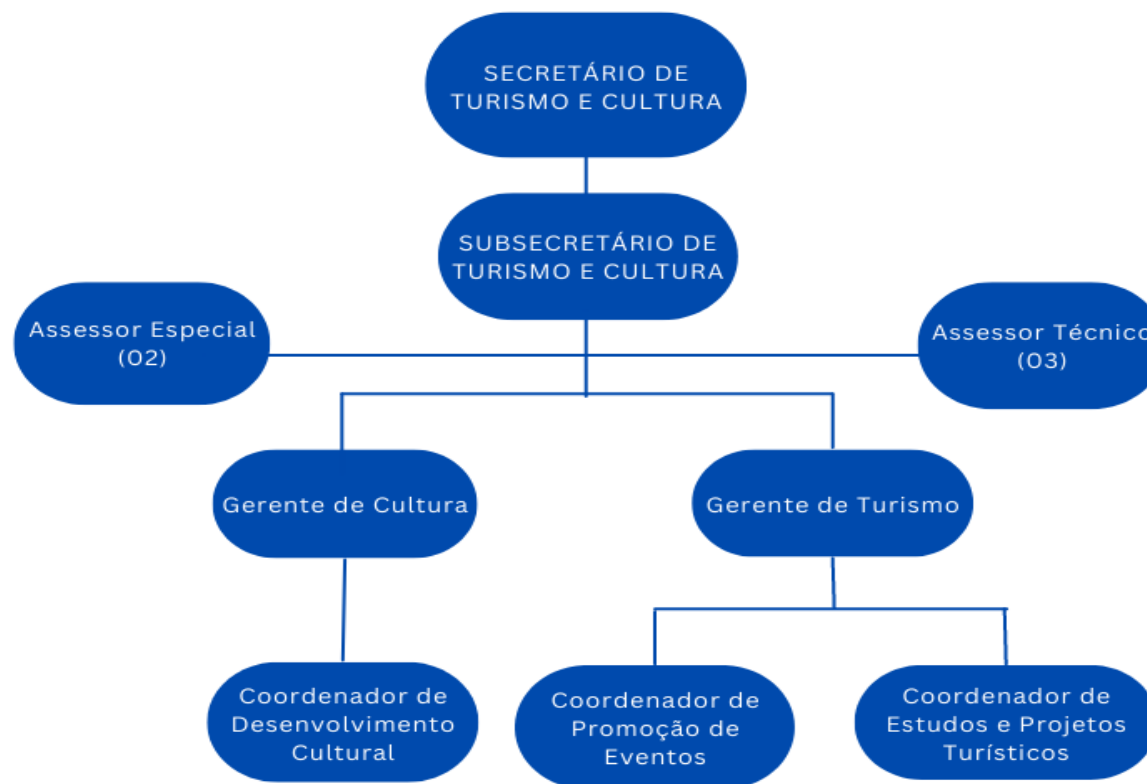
SECRETÁRIO DE TURISMO E CULTURA

SUBSECRETÁRIO DE TURISMO E CULTURA

Assessor Especial (02)

Assessor Técnico (03)

Gerente de Cultura

Gerente de Turismo

Coordenador de Desenvolvimento Cultural

Coordenador de Promoção de Eventos

Coordenador de Estudos e Projetos Turísticos